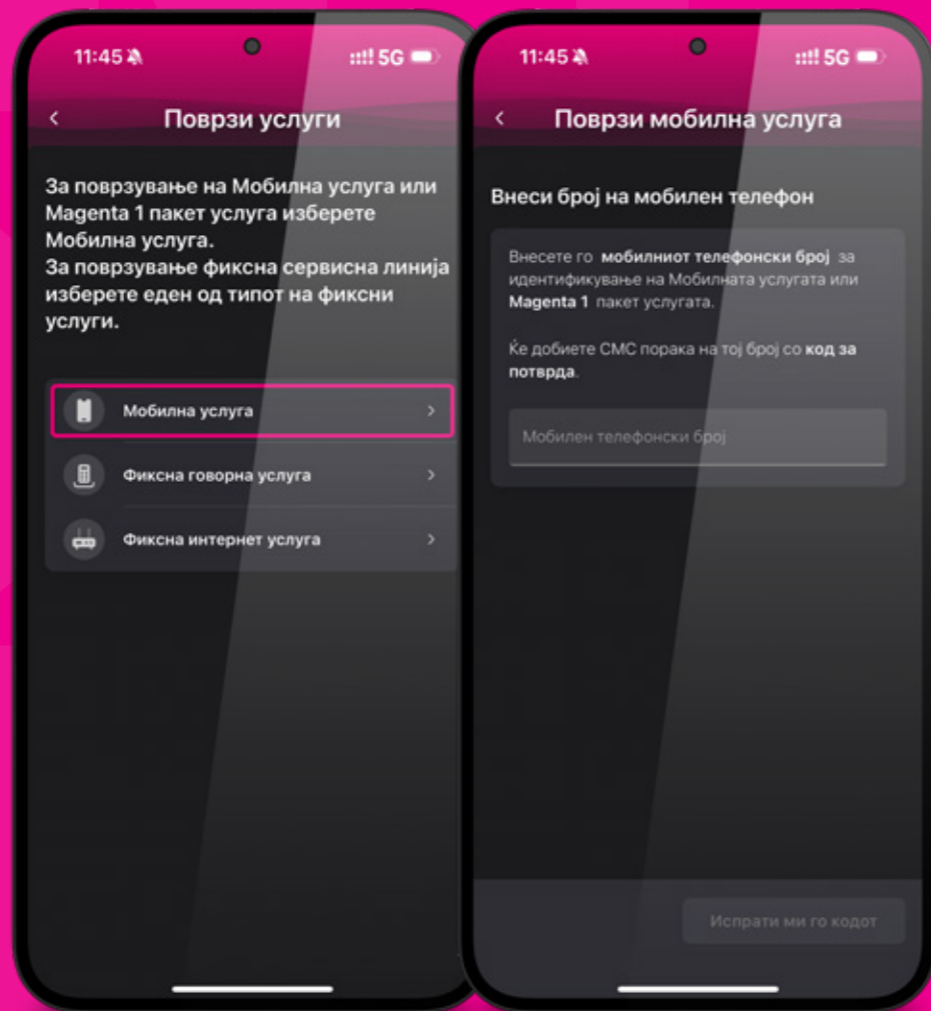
11:45 5G

<

Поврзи услуги

За поврзување на Мобилна услуга или Magenta 1 пакет услуга изберете Мобилна услуга.
За поврзување фиксна сервисна линија изберете еден од типот на фиксни услуги.

Мобилна услуга >

Фиксна говорна услуга >

Фиксна интернет услуга >

11:45 5G

<

Поврзи мобилна услуга

Внеси број на мобилен телефон

Внесете го мобилниот телефонски број за идентификување на Мобилната услугата или Magenta 1 пакет услугата.

Ќе добиете СМС порака на тој број со код за потврда.

Мобилен телефонски број

Испрати ми го кодот